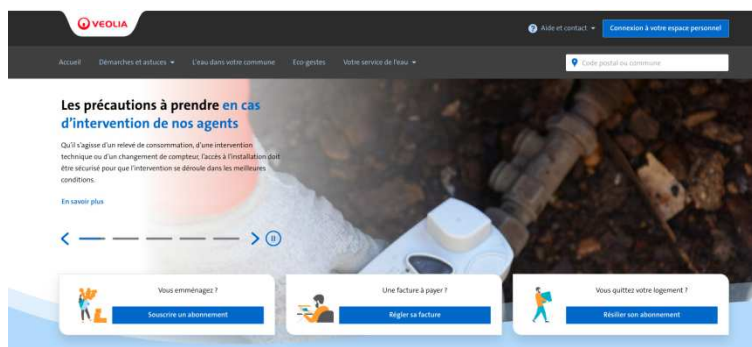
VEOLIA

Aide et contact

Connexion à votre espace personnel

Accueil Démarches et astuces L'eau dans votre commune Eco-gestes Votre service de l'eau

Code postal ou commune

Les précautions à prendre en cas d'intervention de nos agents

Qu'il s'agisse d'un relevé de consommation, d'une intervention technique ou d'un changement de compteur, l'accès à l'installation doit être sécurisé pour que l'intervention se déroule dans les meilleures conditions.

En savoir plus

Vous emménagez ?

Souscrire un abonnement

Une facture à payer ?

Régler sa facture

Vous quittez votre logement ?

Résilier son abonnement